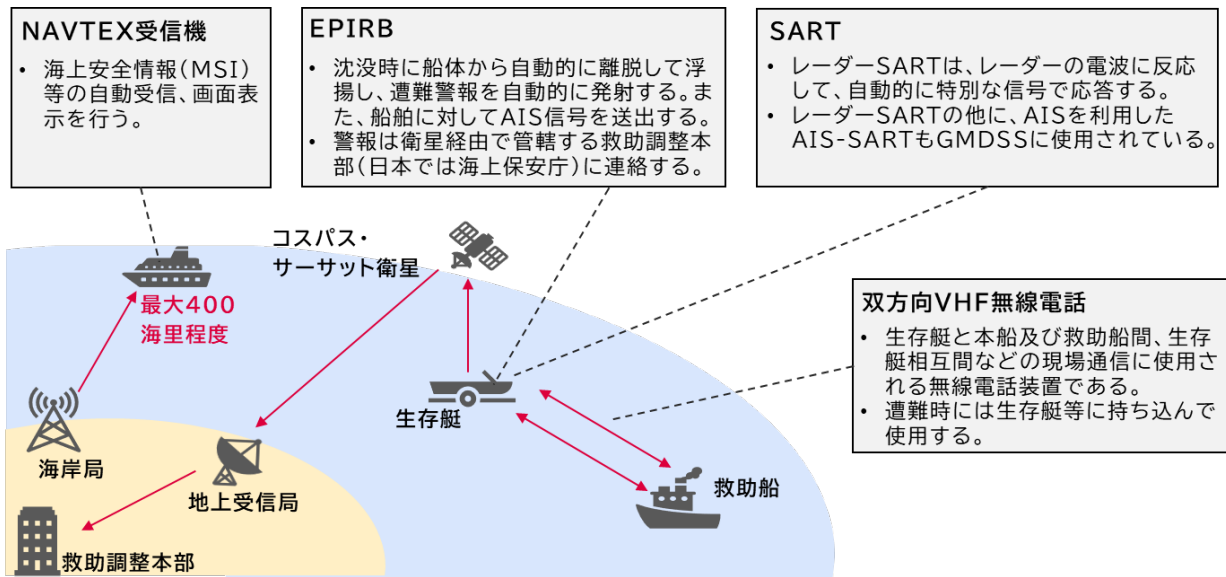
NAVTEX受信機

• 海上安全情報（MSI）等の自動受信、画面表示を行う。

EPIRB

• 沈没時に船体から自動的に離脱して浮揚し、遭難警報を自動的に発射する。また、船舶に対してAIS信号を送出する。
• 警報は衛星経由で管轄する救助調整本部（日本では海上保安庁）に連絡する。

SART

• レーダーSARTは、レーダーの電波に反応して、自動的に特別な信号で応答する。
• レーダーSARTの他に、AISを利用したAIS-SARTもGMDSSに使用されている。

コスパス・サーサット衛星

双方向VHF無線電話

• 生存艇と本船及び救助船間、生存艇相互間などの現場通信に使用される無線電話装置である。
• 遭難時には生存艇等に持ち込んで使用する。

最大400海里程度

海岸局

地上受信局

生存艇

救助船

救助調整本部